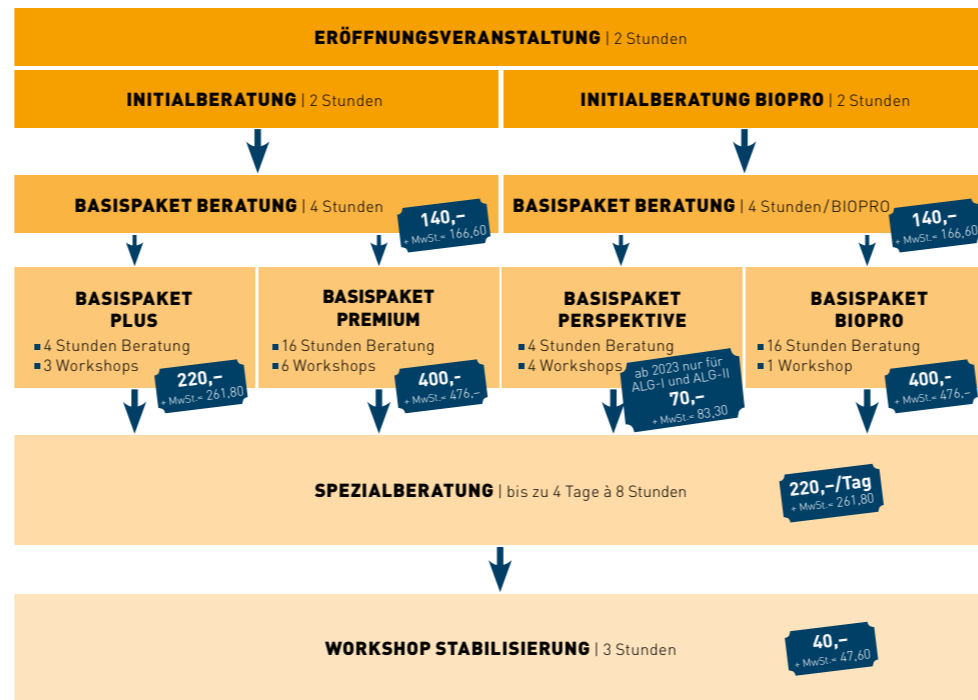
ERÖFFNUNGSVERANSTALTUNG | 2 Stunden

INITIALBERATUNG | 2 Stunden

INITIALBERATUNG BIOPRO | 2 Stunden

BASISPAKET BERATUNG | 4 Stunden

140,–
+ MwSt.= 166,60

BASISPAKET BERATUNG | 4 Stunden/BIOPRO

140,–
+ MwSt.= 166,60

BASISPAKET PLUS
■ 4 Stunden Beratung
■ 3 Workshops

220,–
+ MwSt.= 261,80

BASISPAKET PREMIUM
■ 16 Stunden Beratung
■ 6 Workshops

400,–
+ MwSt.= 476,–

BASISPAKET PERSPEKTIVE
■ 4 Stunden Beratung
■ 4 Workshops

ab 2023 nur für ALG-I und ALG-II
70,–
+ MwSt.= 83,30

BASISPAKET BIOPRO
■ 16 Stunden Beratung
■ 1 Workshop

400,–
+ MwSt.= 476,–

SPEZIALBERATUNG | bis zu 4 Tage à 8 Stunden

220,–/Tag
+ MwSt.= 261,80

WORKSHOP STABILISIERUNG | 3 Stunden

40,–
+ MwSt.= 47,60